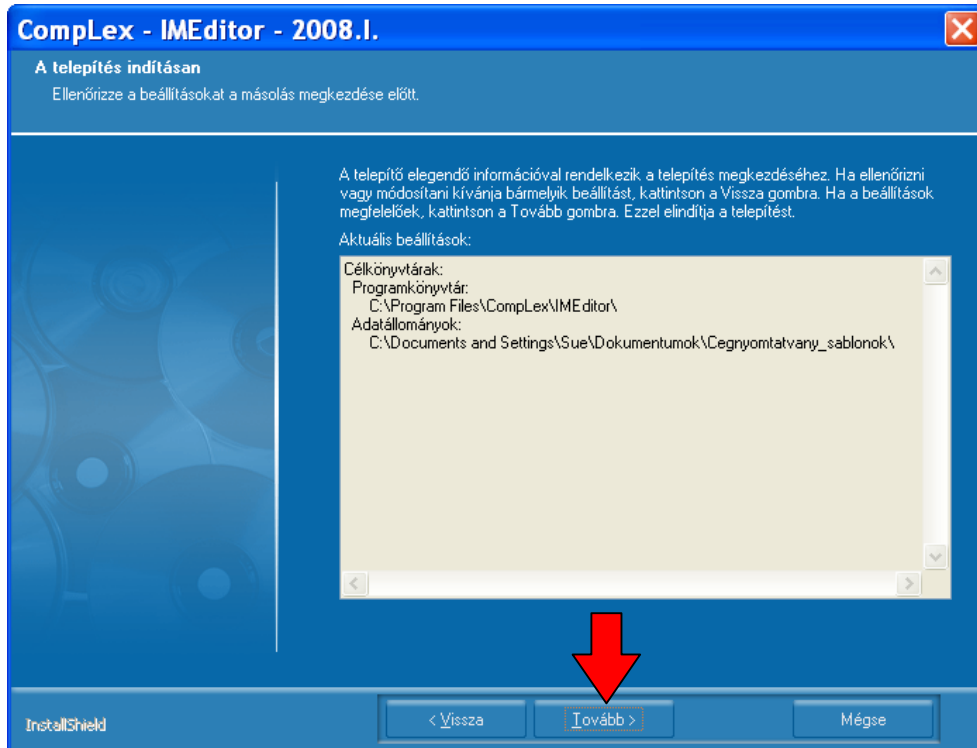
CompLex - IMEditor - 2008.I.

A telepítés indítasan

Ellenőrizze a beállításokat a másolás megkezdése előtt.

A telepítő elegendő információval rendelkezik a telepítés megkezdéséhez. Ha ellenőrizni vagy módosítani kívánja bármelyik beállítást, kattintson a Vissza gombra. Ha a beállítások megfelelőek, kattintson a Tovább gombra. Ezzel elindítja a telepítést.

Aktuális beállítások:

Célkönyvtárak:
Programkönyvtár:
C:\Program Files\CompLex\IMEditor\
Adatállományok:
C:\Documents and Settings\Sue\Dokumentumok\Cegnyomtatvany_sablonok\

InstallShield

< Vissza

Tovább >

Mégse